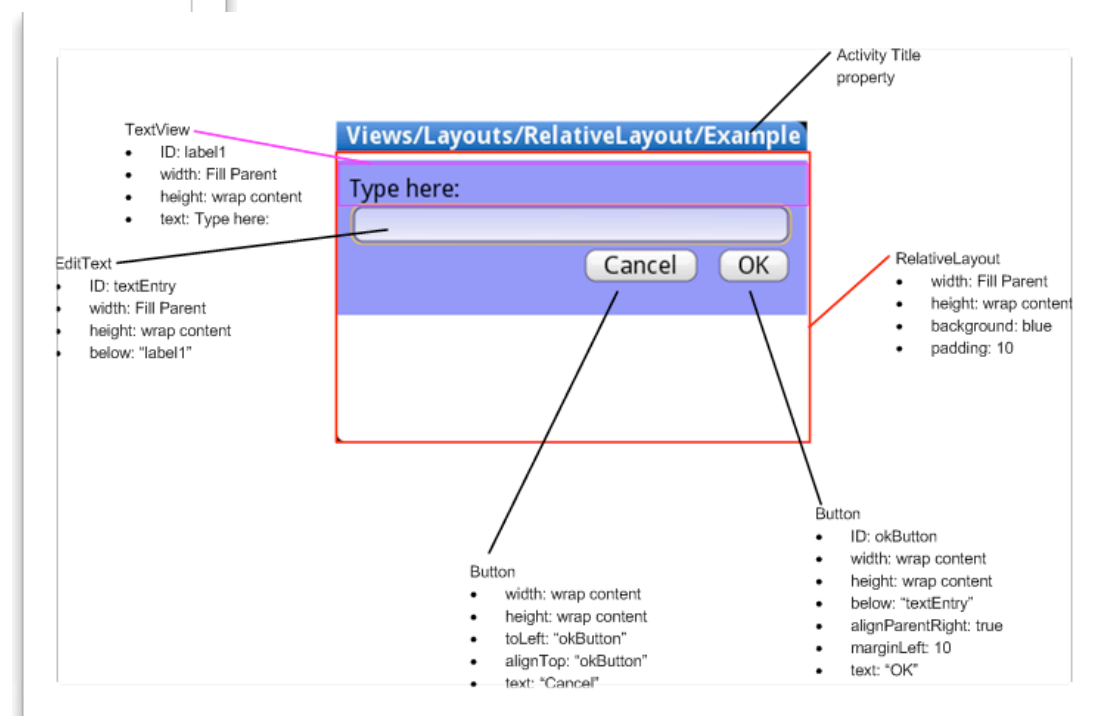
Activity Title property

TextView
- ID: label1
- width: Fill Parent
- height: wrap content
- text: Type here:

Views/Layouts/RelativeLayout/Example

Type here:

Cancel
OK

EditText
- ID: textEntry
- width: Fill Parent
- height: wrap content
- below: "label1"

RelativeLayout
- width: Fill Parent
- height: wrap content
- background: blue
- padding: 10

Button
- ID: okButton
- width: wrap content
- height: wrap content
- below: "textEntry"
- alignParentRight: true
- marginLeft: 10
- text: "OK"

Button
- width: wrap content
- height: wrap content
- toLeft: "okButton"
- alignTop: "okButton"
- text: "Cancel"